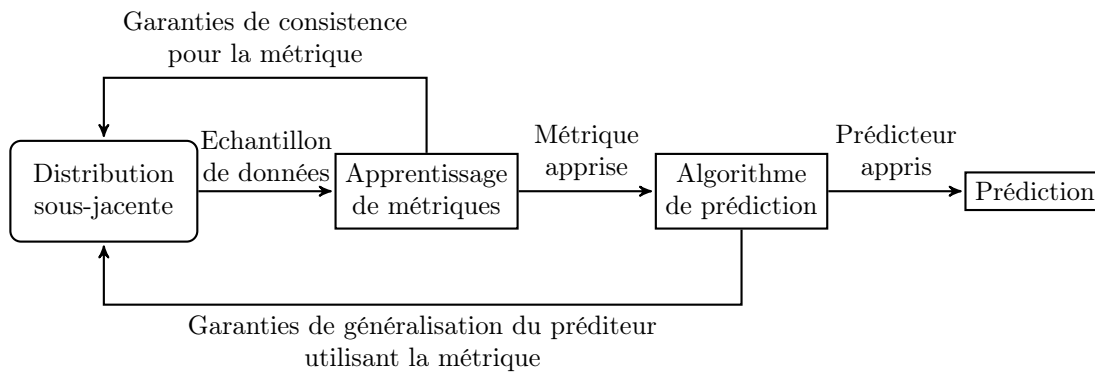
Garanties de consistence pour la métrique

Distribution sous-jacente

Echantillon de données

Apprentissage de métriques

Métrique apprise

Algorithme de prédiction

Prédicteur appris

Prédiction

Garanties de généralisation du préditeur utilisant la métrique